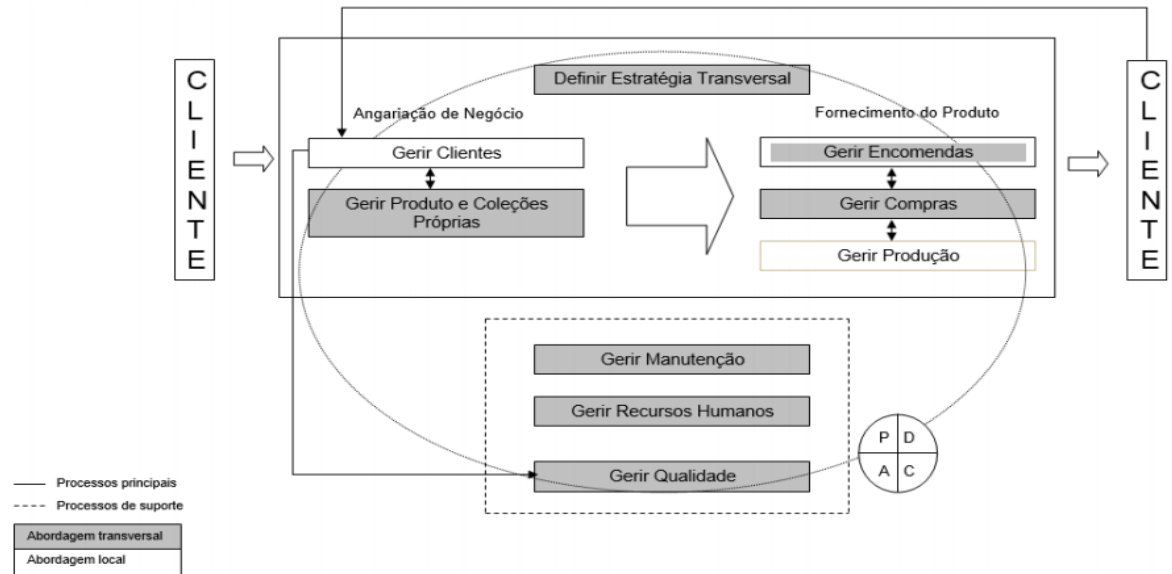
CLIENTE

Definir Estratégia Transversal

Angariação de Negócio

Gerir Clientes

Gerir Produto e Coleções Próprias

Fornecimento do Produto

Gerir Encomendas

Gerir Compras

Gerir Produção

CLIENTE

Gerir Manutenção

Gerir Recursos Humanos

Gerir Qualidade

P D
A C

Processos principais
Processos de suporte

Abordagem transversal
Abordagem local